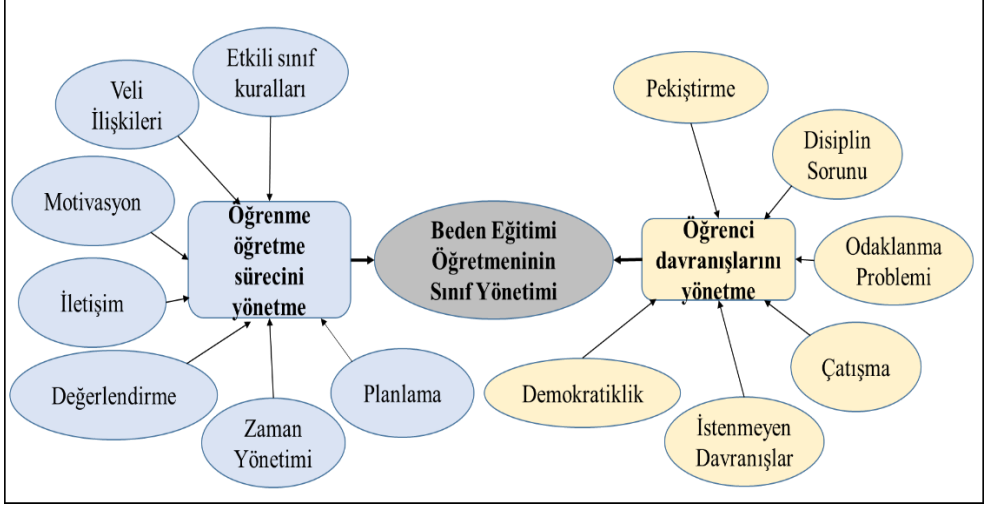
Etkili sınıf kuralları

Veli İlişkileri

Motivasyon

İletişim

Değerlendirme

Zaman Yönetimi

Planlama

Öğrenme öğretme sürecini yönetme

Beden Eğitimi Öğretmeninin Sınıf Yönetimi

Öğrenci davranışlarını yönetme

Pekiştirme

Disiplin Sorunu

Odaklanma Problemi

Çatışma

Demokratiklik

İstenmeyen Davranışlar